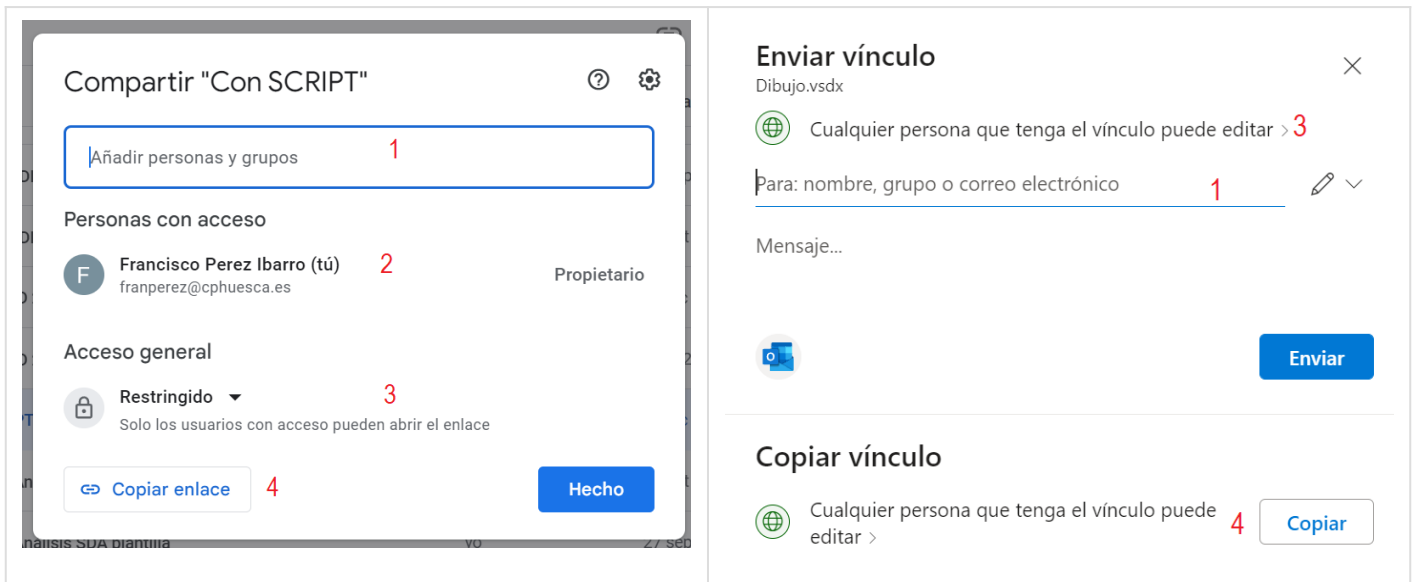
Compartir "Con SCRIPT"

Añadir personas y grupos 1

Personas con acceso

F Francisco Perez Ibarro (tú) 2
franperez@cphuesca.es
Propietario

Acceso general

Restringido 3
Solo los usuarios con acceso pueden abrir el enlace

Copiar enlace 4
Hecho

Enviar vínculo
Dibujo.vsdx

Cualquier persona que tenga el vínculo puede editar > 3

Para: nombre, grupo o correo electrónico 1

Mensaje...

Enviar

Copiar vínculo

Cualquier persona que tenga el vínculo puede editar > 4
Copiar